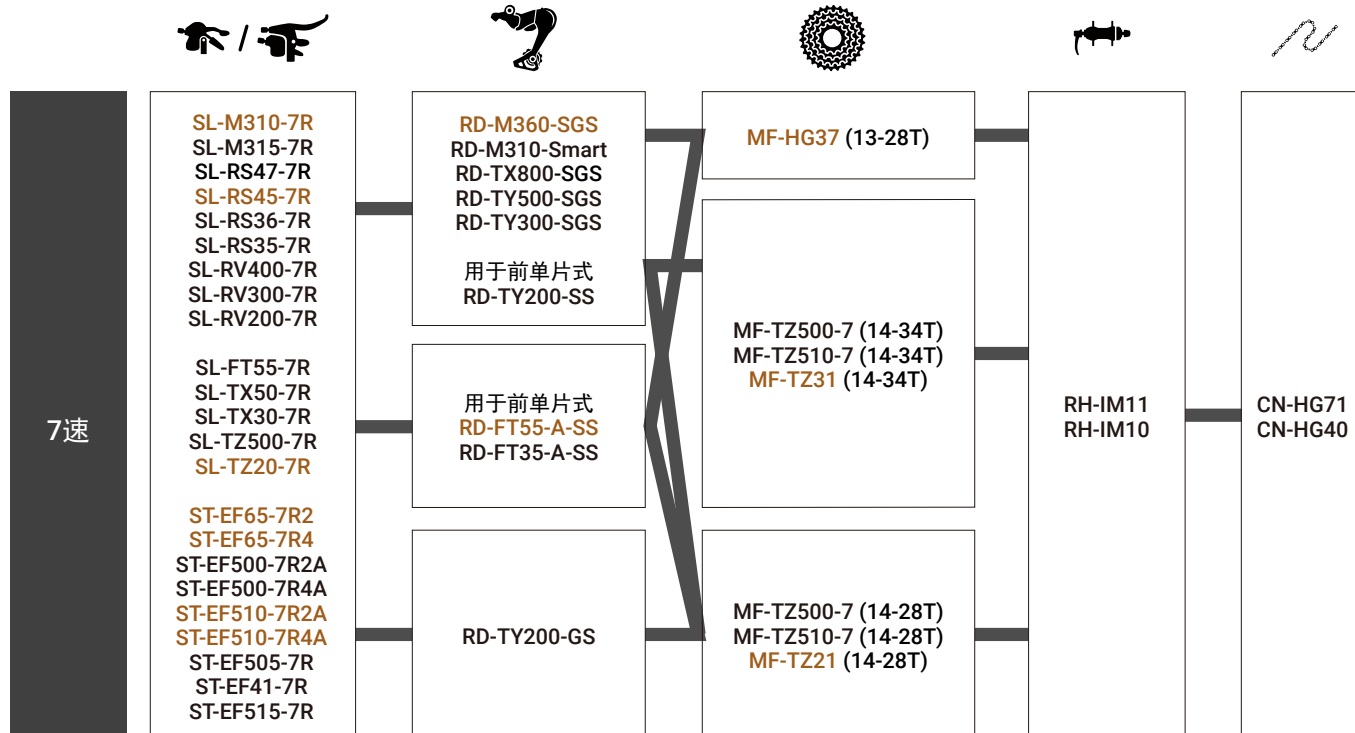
/

7速

SL-M310-7R
SL-M315-7R
SL-RS47-7R
SL-RS45-7R
SL-RS36-7R
SL-RS35-7R
SL-RV400-7R
SL-RV300-7R
SL-RV200-7R

SL-FT55-7R
SL-TX50-7R
SL-TX30-7R
SL-TZ500-7R
SL-TZ20-7R

ST-EF65-7R2
ST-EF65-7R4
ST-EF500-7R2A
ST-EF500-7R4A
ST-EF510-7R2A
ST-EF510-7R4A
ST-EF505-7R
ST-EF41-7R
ST-EF515-7R

RD-M360-SGS
RD-M310-Smart
RD-TX800-SGS
RD-TY500-SGS
RD-TY300-SGS

用于前单片式
RD-TY200-SS

用于前单片式
RD-FT55-A-SS
RD-FT35-A-SS

RD-TY200-GS

MF-HG37 (13-28T)

MF-TZ500-7 (14-34T)
MF-TZ510-7 (14-34T)
MF-TZ31 (14-34T)

MF-TZ500-7 (14-28T)
MF-TZ510-7 (14-28T)
MF-TZ21 (14-28T)

RH-IM11
RH-IM10

CN-HG71
CN-HG40